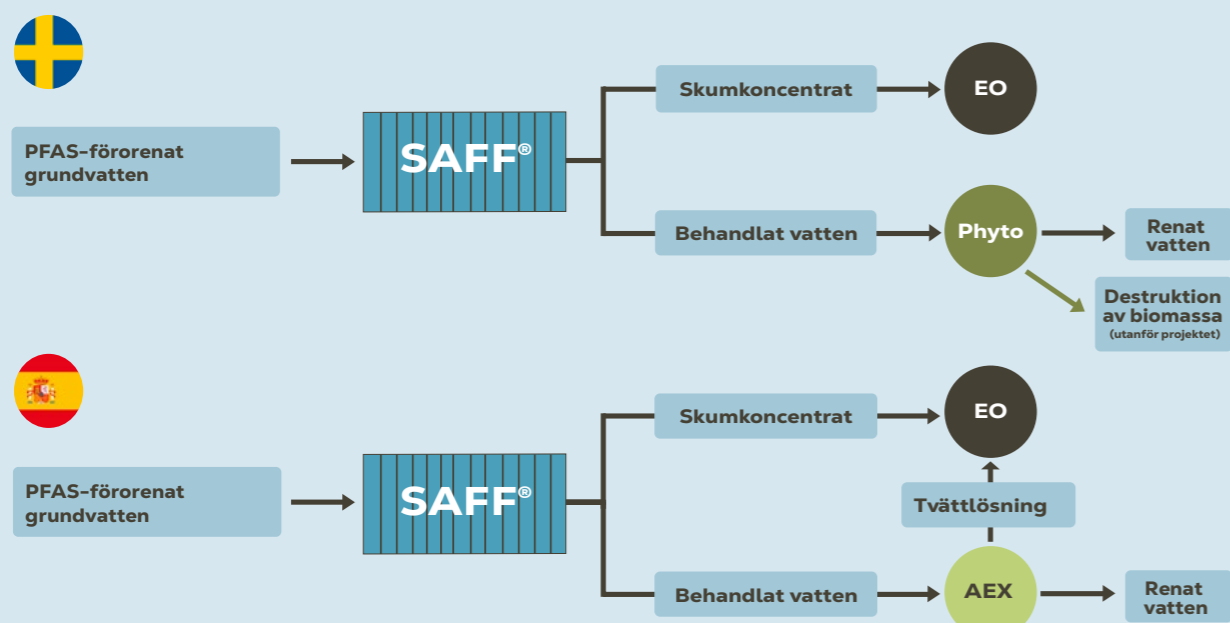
PFAS-förorenat grundvatten

SAFF®

Skumkoncentrat

EO

Behandlat vatten

Phyto

Renat vatten

Destruktion av biomassa
(utanför projektet)

PFAS-förorenat grundvatten

SAFF®

Skumkoncentrat

EO

Tvättlösning

Behandlat vatten

AEX

Renat vatten